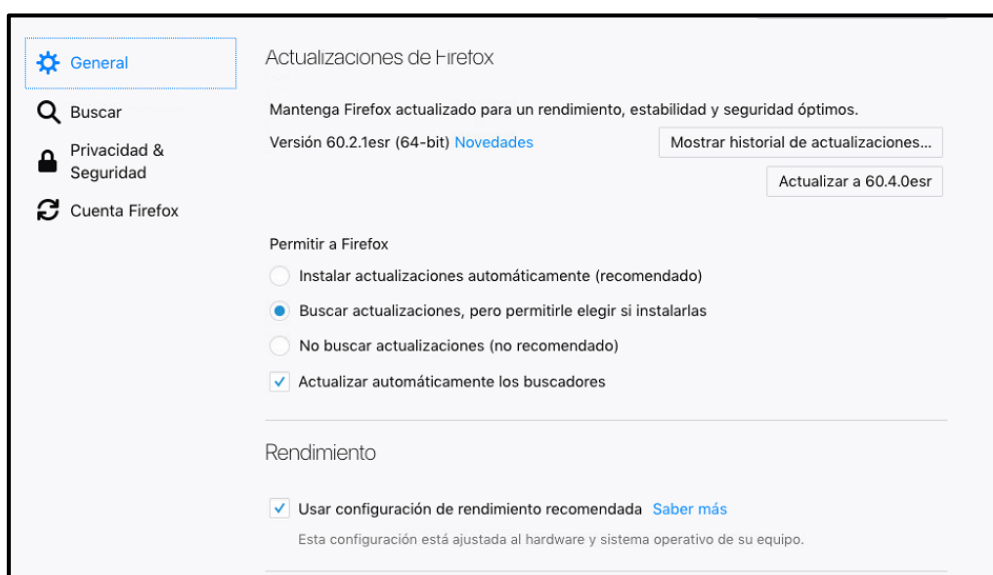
General

Buscar

Privacidad & Seguridad

Cuenta Firefox

Actualizaciones de Firefox

Mantenga Firefox actualizado para un rendimiento, estabilidad y seguridad óptimos.

Versión 60.2.1esr (64-bit) Novedades

Mostrar historial de actualizaciones…

Actualizar a 60.4.0esr

Permitir a Firefox

Instalar actualizaciones automáticamente (recomendado)

Buscar actualizaciones, pero permitirle elegir si instalarlas

No buscar actualizaciones (no recomendado)

Actualizar automáticamente los buscadores

Rendimiento

Usar configuración de rendimiento recomendada Saber más

Esta configuración está ajustada al hardware y sistema operativo de su equipo.